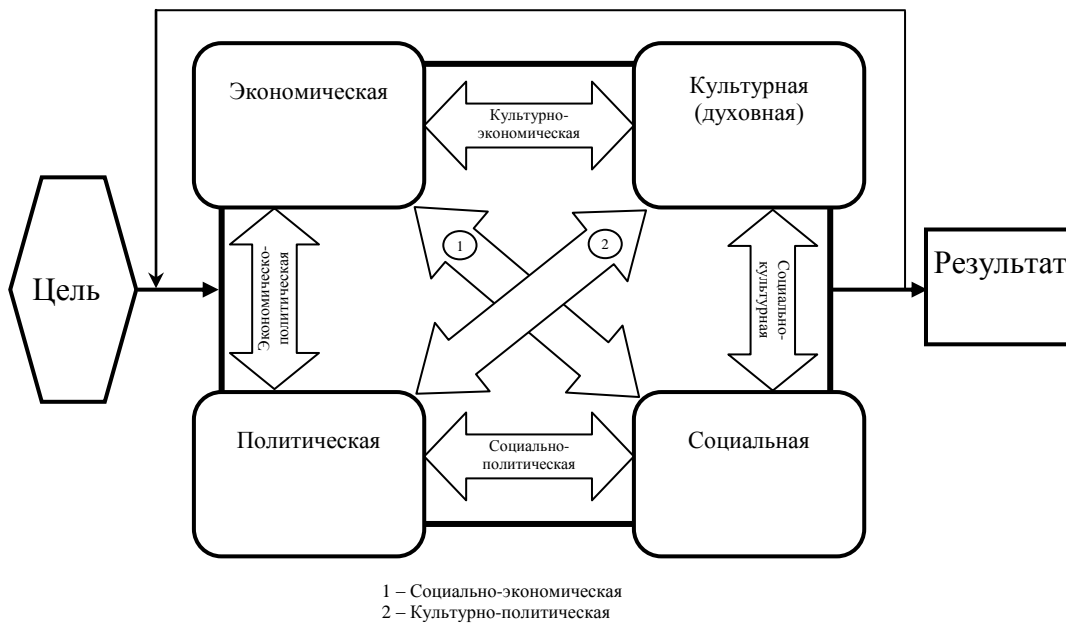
Экономическая

Культурно-экономическая

Культурная (духовная)

Цель

Экономическо-политическая

1

2

Социально-культурная

Результат

Политическая

Социально-политическая

Социальная

1 – Социально-экономическая
2 – Культурно-политическая